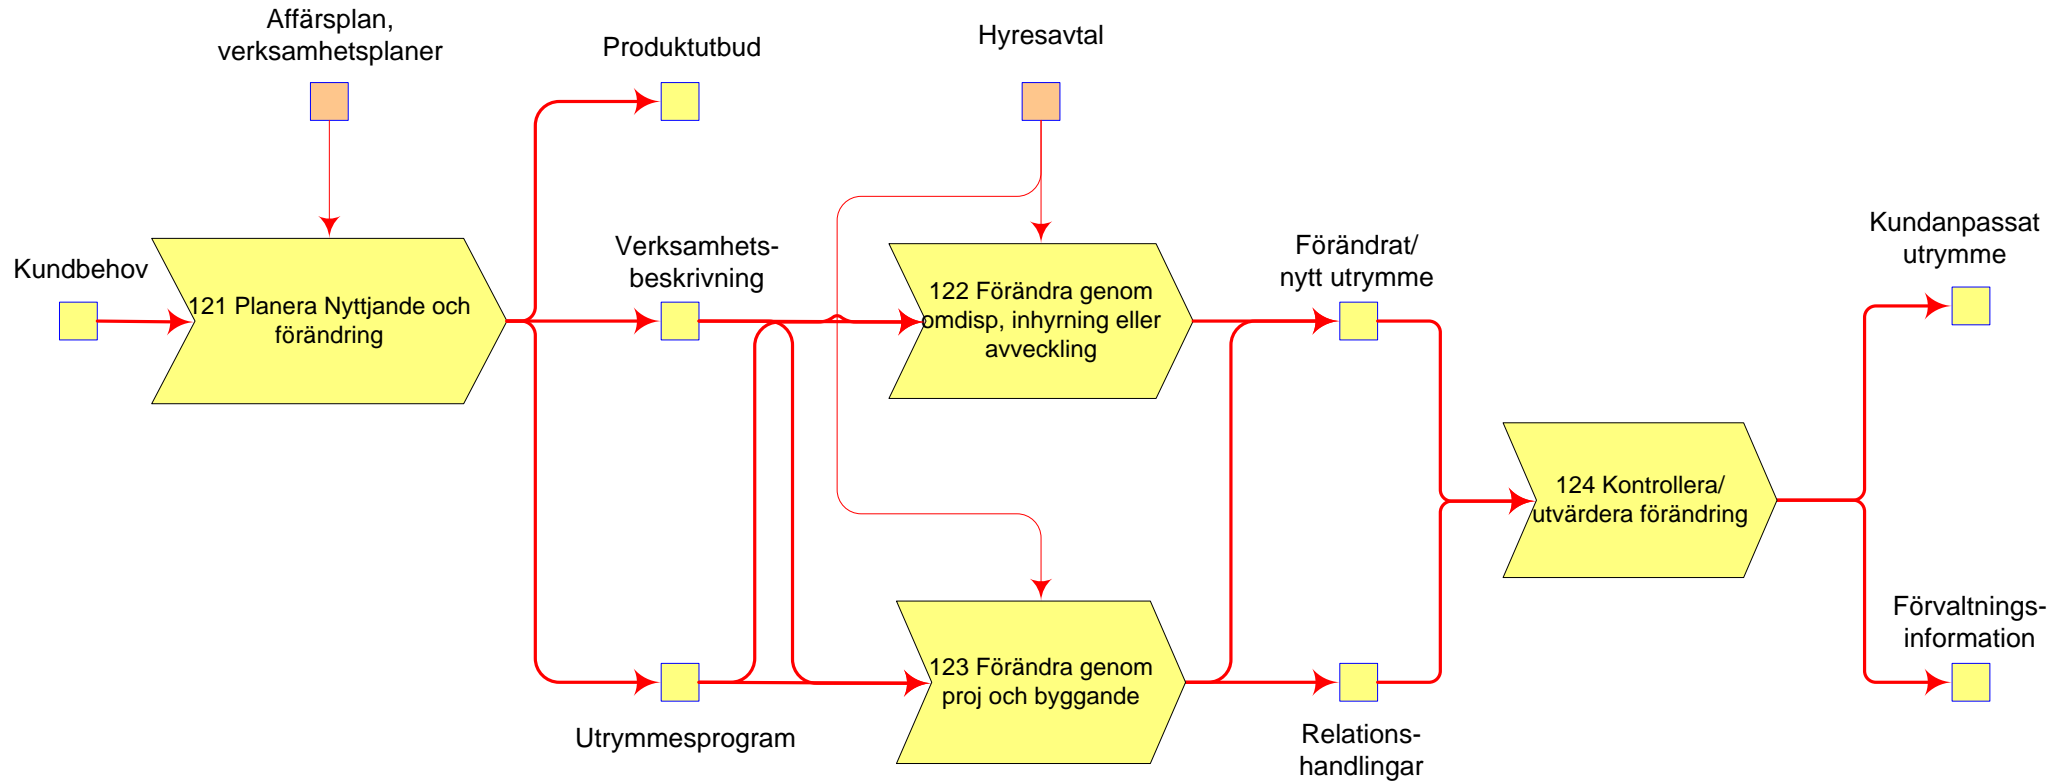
Affärsplan, verksamhetsplaner

Produktutbud

Hyresavtal

Kundbehov

121 Planera Nyttjande och förändring

Verksamhetsbeskrivning

122 Förändra genom omdisp, inhyrning eller avveckling

Förändrat/ nytt utrymme

Kundanpassat utrymme

124 Kontrollera/ utvärdera förändring

Förvaltningsinformation

123 Förändra genom proj och byggande

Utrymmesprogram

Relationshandlingar